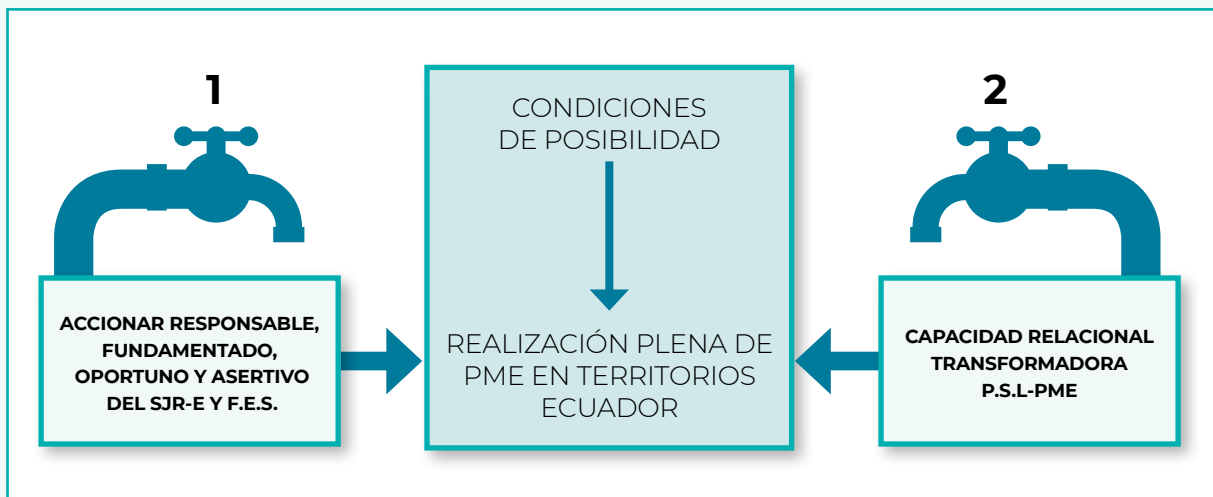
1

ACCIONAR RESPONSABLE, FUNDAMENTADO, OPORTUNO Y ASERTIVO DEL SJR-E Y F.E.S.

CONDICIONES DE POSIBILIDAD

REALIZACIÓN PLENA DE PME EN TERRITORIOS ECUADOR

2

CAPACIDAD RELACIONAL TRANSFORMADORA P.S.L-PME